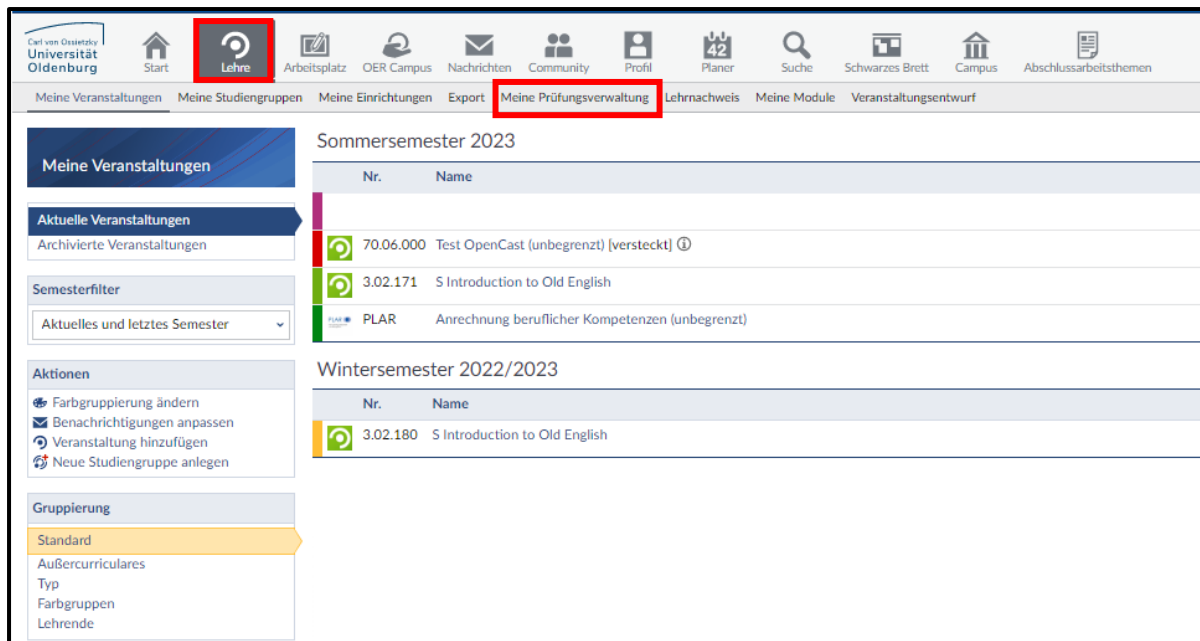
Carl von Ossietzky Universität Oldenburg

Start Lehre Arbeitsplatz OER Campus Nachrichten Community Profil 42 Planer Suche Schwarzes Brett Campus Abschlussarbeitsthemen

Meine Veranstaltungen Meine Studiengruppen Meine Einrichtungen Export Meine Prüfungsverwaltung Lehrnachweis Meine Module Veranstaltungsentwurf

Meine Veranstaltungen

Aktuelle Veranstaltungen
Archivierte Veranstaltungen

Semesterfilter

Aktuelles und letztes Semester

Aktionen

Farbgruppierung ändern
Benachrichtigungen anpassen
Veranstaltung hinzufügen
Neue Studiengruppe anlegen

Gruppierung

Standard
Außercurriculares
Typ
Farbgruppen
Lehrende

Sommersemester 2023

| Nr. | Name |
|---|---|
| | |
| 70.06.000 | Test OpenCast (unbegrenzt) [versteckt] ⓘ |
| 3.02.171 | S Introduction to Old English |
| PLAR | Anrechnung beruflicher Kompetenzen (unbegrenzt) |

Wintersemester 2022/2023

| Nr. | Name |
|---|---|
| 3.02.180 | S Introduction to Old English |